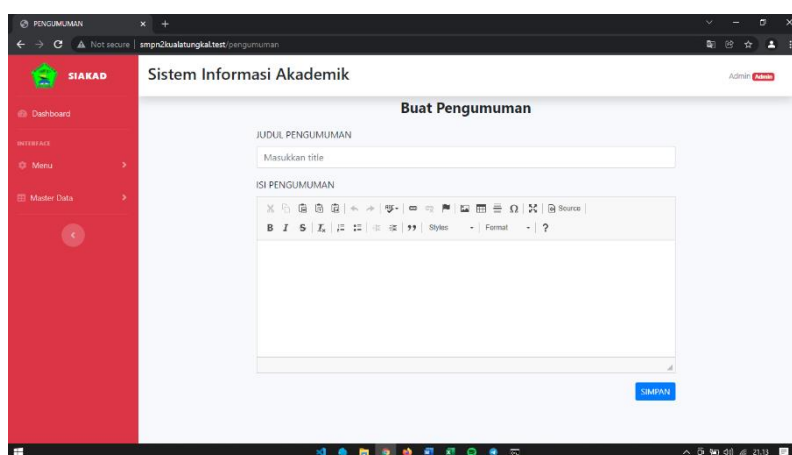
PENGUMUMAN

Not secure | smpn2kualatungkal.test/pengumuman

SIAKAD

Sistem Informasi Akademik

Admin Admin

Dashboard

INTERFACE

Menu

Master Data

Buat Pengumuman

JUDUL PENGUMUMAN

Masukkan title

ISI PENGUMUMAN

Source

B I S $I_x$ 99 Styles Format ?

SIMPAN

23.13